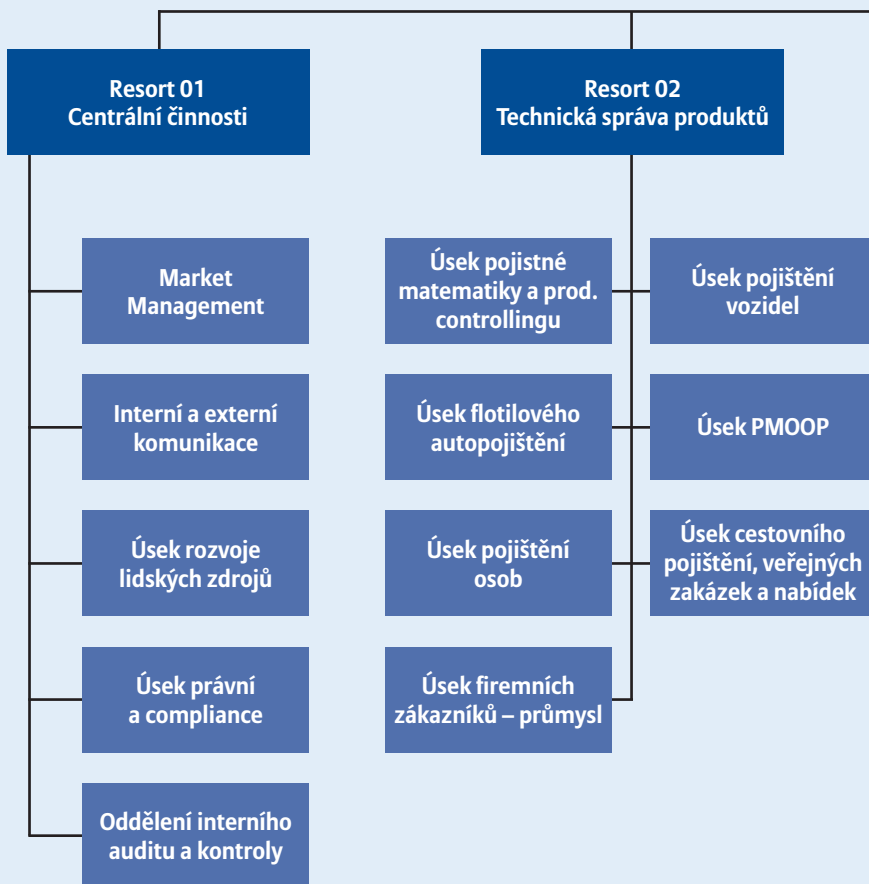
Resort 01
Centrální činnosti

Market Management

Interní a externí komunikace

Úsek rozvoje lidských zdrojů

Úsek právní a compliance

Oddělení interního auditu a kontroly

Resort 02
Technická správa produktů

Úsek pojistné matematiky a prod. controllingu

Úsek pojištění vozidel

Úsek flotilového autopojištění

Úsek PMOOP

Úsek pojištění osob

Úsek cestovního pojištění, veřejných zakázek a nabídek

Úsek firemních zákazníků – průmysl